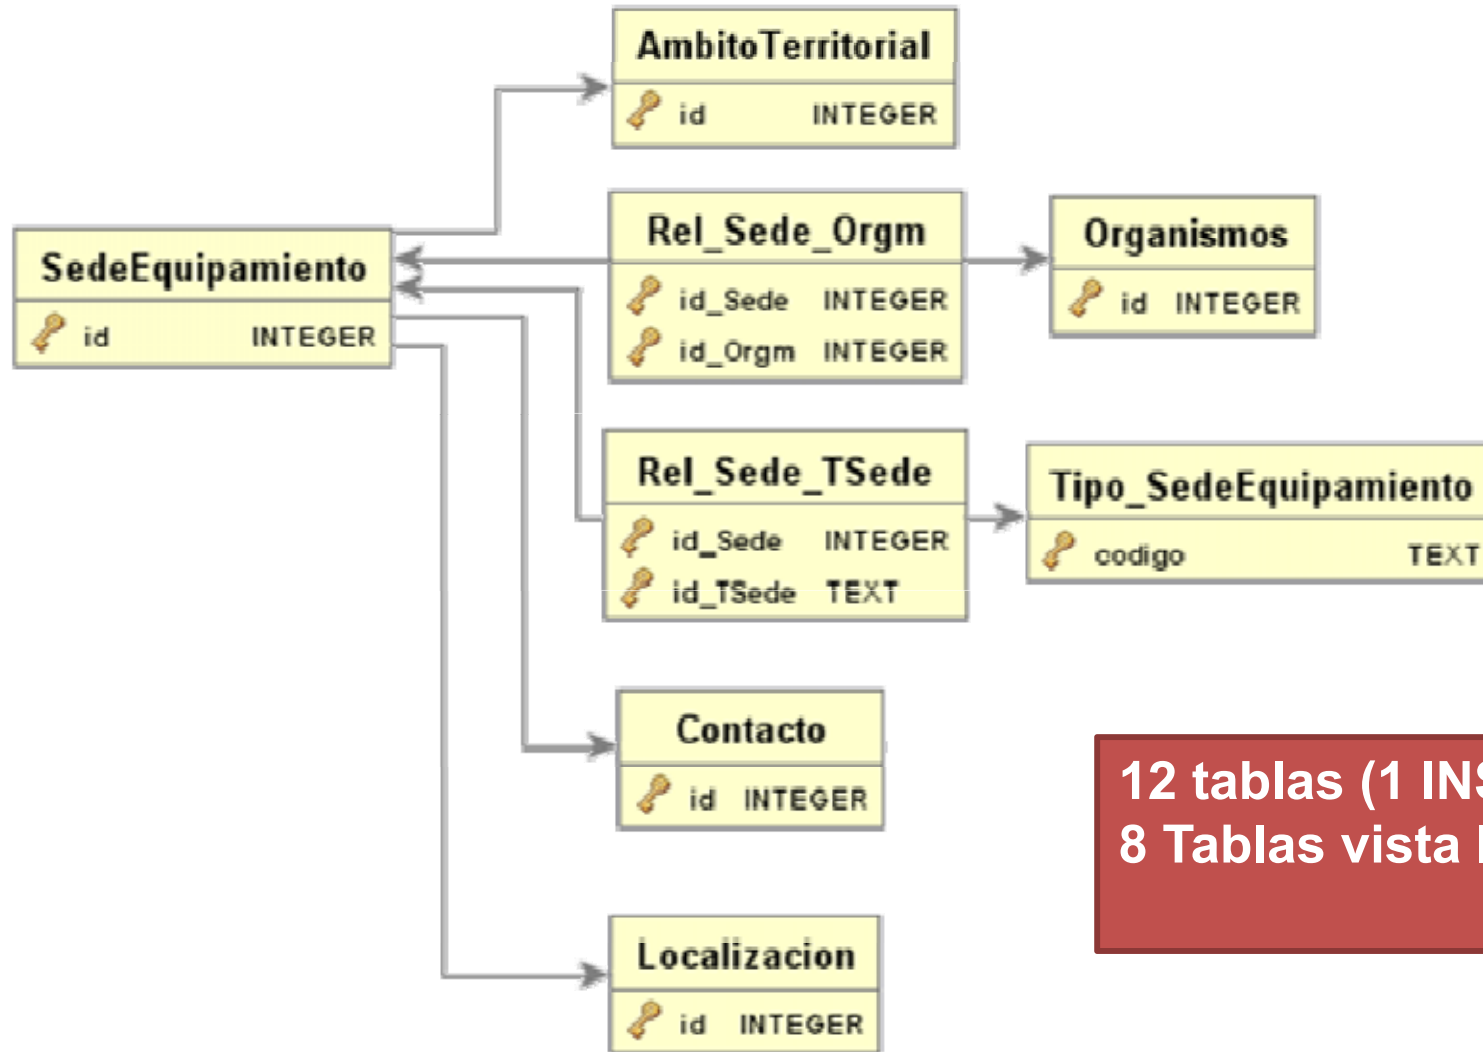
AmbitoTerritorial
id INTEGER

SedeEquipamiento
id INTEGER

Rel_Sede_Orgm
id_Sede INTEGER
id_Orgm INTEGER

Organismos
id INTEGER

Rel_Sede_TSede
id_Sede INTEGER
id_TSede TEXT

Tipo_SedeEquipamiento
codigo TEXT

Contacto
id INTEGER

Localizacion
id INTEGER

12 tablas (1 INS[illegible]
8 Tablas vista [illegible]